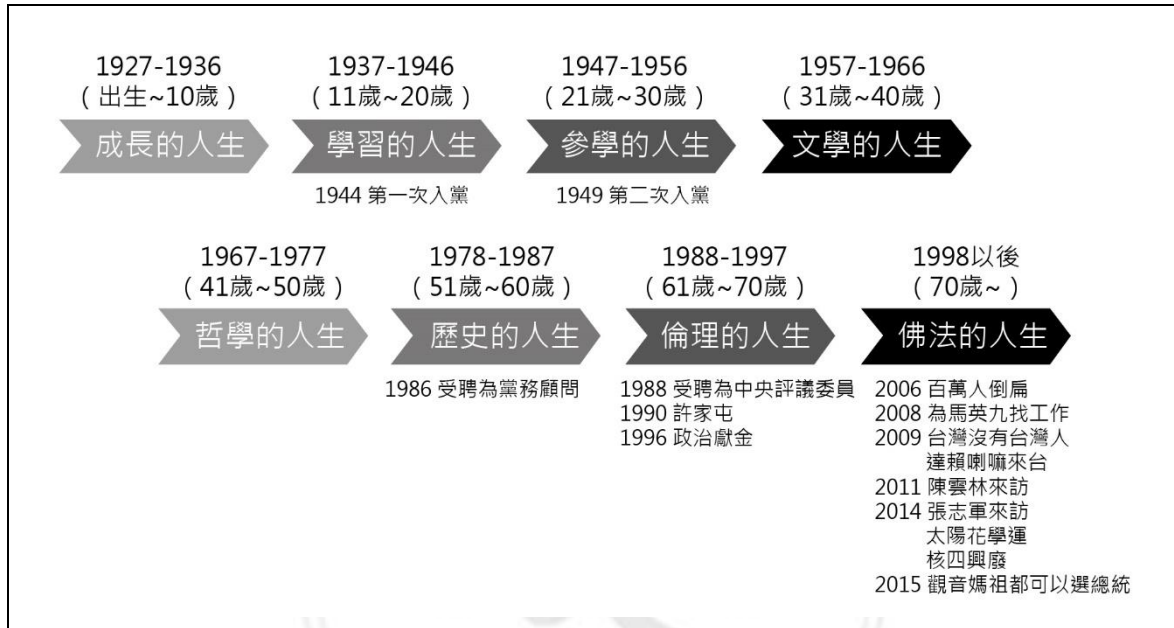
1927-1936
(出生~10歲)
成長的人生

1937-1946
(11歲~20歲)
學習的人生
1944 第一次入黨

1947-1956
(21歲~30歲)
參學的人生
1949 第二次入黨

1957-1966
(31歲~40歲)
文學的人生

1967-1977
(41歲~50歲)
哲學的人生

1978-1987
(51歲~60歲)
歷史的人生
1986 受聘為黨務顧問

1988-1997
(61歲~70歲)
倫理的人生
1988 受聘為中央評議委員
1990 許家屯
1996 政治獻金

1998以後
(70歲~)
佛法的人生
2006 百萬人倒扁
2008 為馬英九找工作
2009 台灣沒有台灣人
達賴喇嘛來台
2011 陳雲林來訪
2014 張志軍來訪
太陽花學運
核四興廢
2015 觀音媽祖都可以選總統